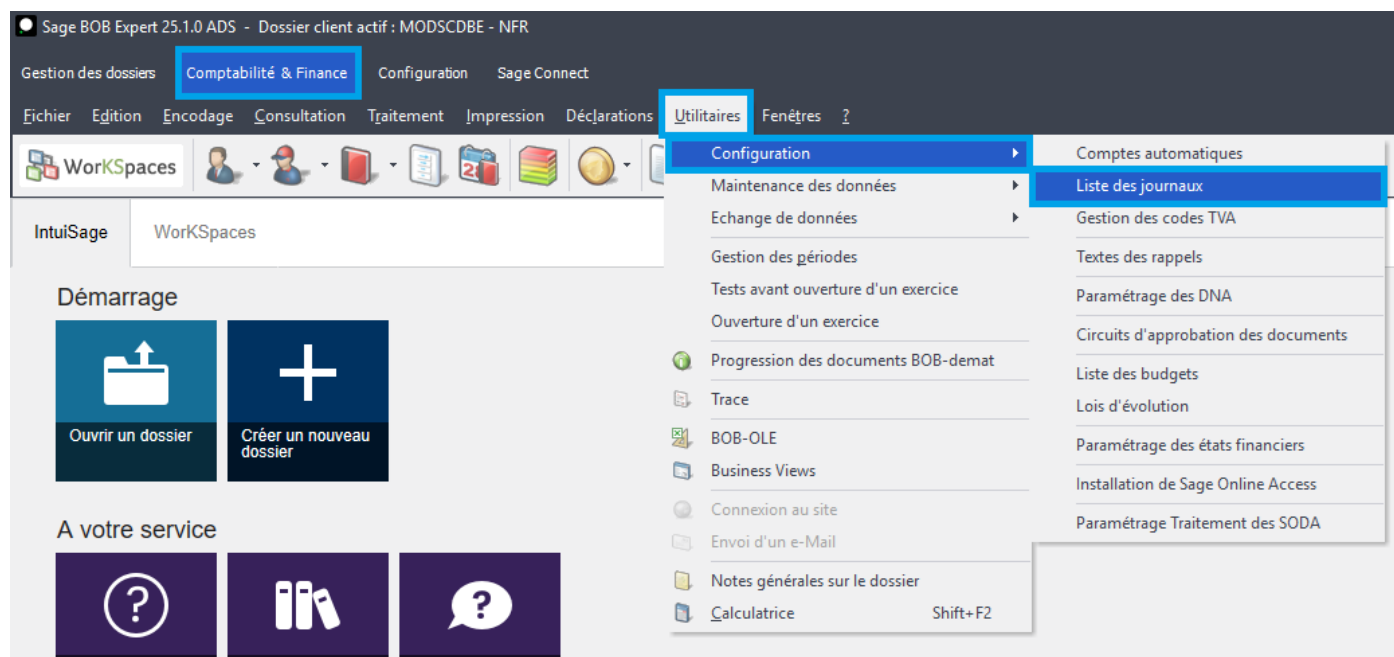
Sage BOB Expert 25.1.0 ADS - Dossier client actif : MODSCDBE - NFR

Gestion des dossiers
Comptabilité & Finance
Configuration
Sage Connect

Fichier Edition Encodage Consultation Traitement Impression Déclarations Utilitaires Fenêtres ?

WorKSpaces

IntuiSage
WorKSpaces

Démarrage

Ouvrir un dossier
Créer un nouveau dossier

A votre service

Configuration
Maintenance des données
Echange de données
Gestion des périodes
Tests avant ouverture d'un exercice
Ouverture d'un exercice
Progression des documents BOB-demat
Trace
BOB-OLE
Business Views
Connexion au site
Envoi d'un e-Mail
Notes générales sur le dossier
Calculatrice Shift+F2

Comptes automatiques
Liste des journaux
Gestion des codes TVA
Textes des rappels
Paramétrage des DNA
Circuits d'approbation des documents
Liste des budgets
Lois d'évolution
Paramétrage des états financiers
Installation de Sage Online Access
Paramétrage Traitement des SODA